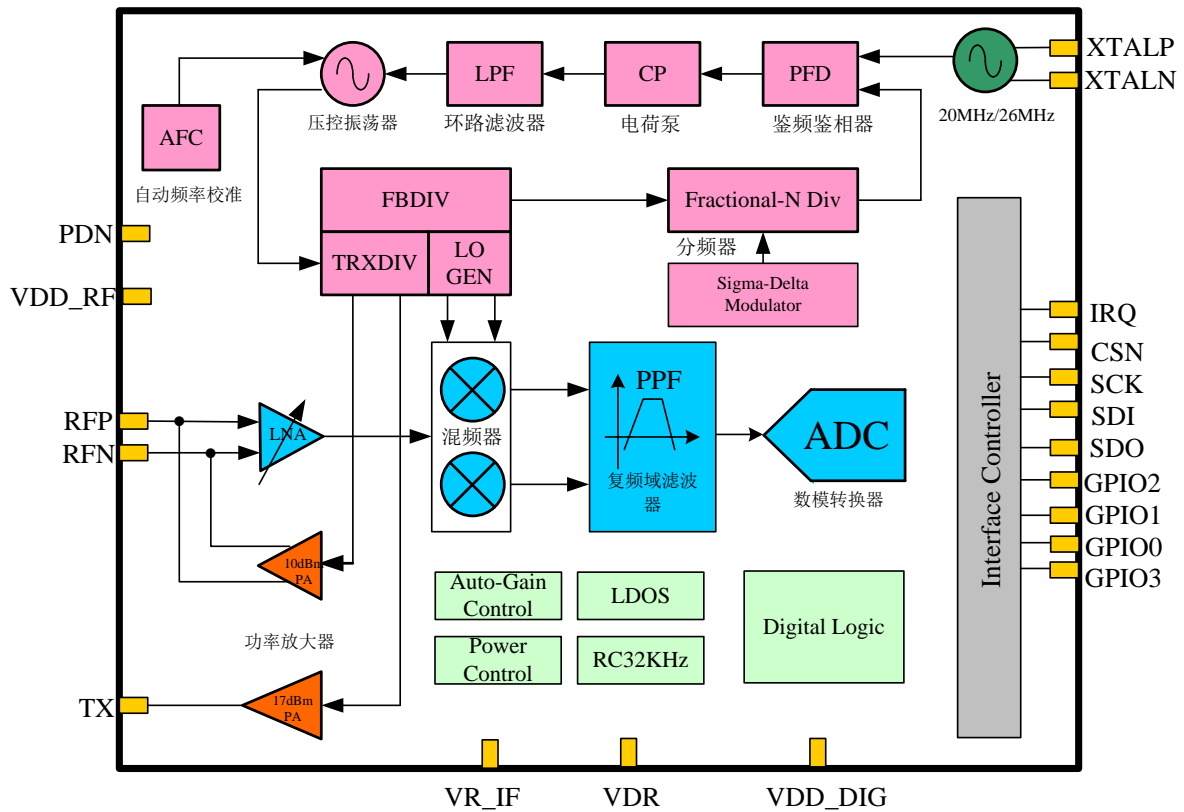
XTALP
XTALN
20MHz/26MHz
PFD
鉴频鉴相器
CP
电荷泵
LPF
环路滤波器
压控振荡器
AFC
自动频率校准
FBDIV
TRXDIV
LO GEN
Fractional-N Div
分频器
Sigma-Delta Modulator
PDN
VDD_RF
RFP
RFN
LNA
混频器
PPF
复频域滤波器
ADC
数模转换器
10dBm PA
功率放大器
17dBm PA
TX
Auto-Gain Control
LDOS
Power Control
RC32KHz
Digital Logic
Interface Controller
IRQ
CSN
SCK
SDI
SDO
GPIO2
GPIO1
GPIO0
GPIO3
VR_IF
VDR
VDD_DIG